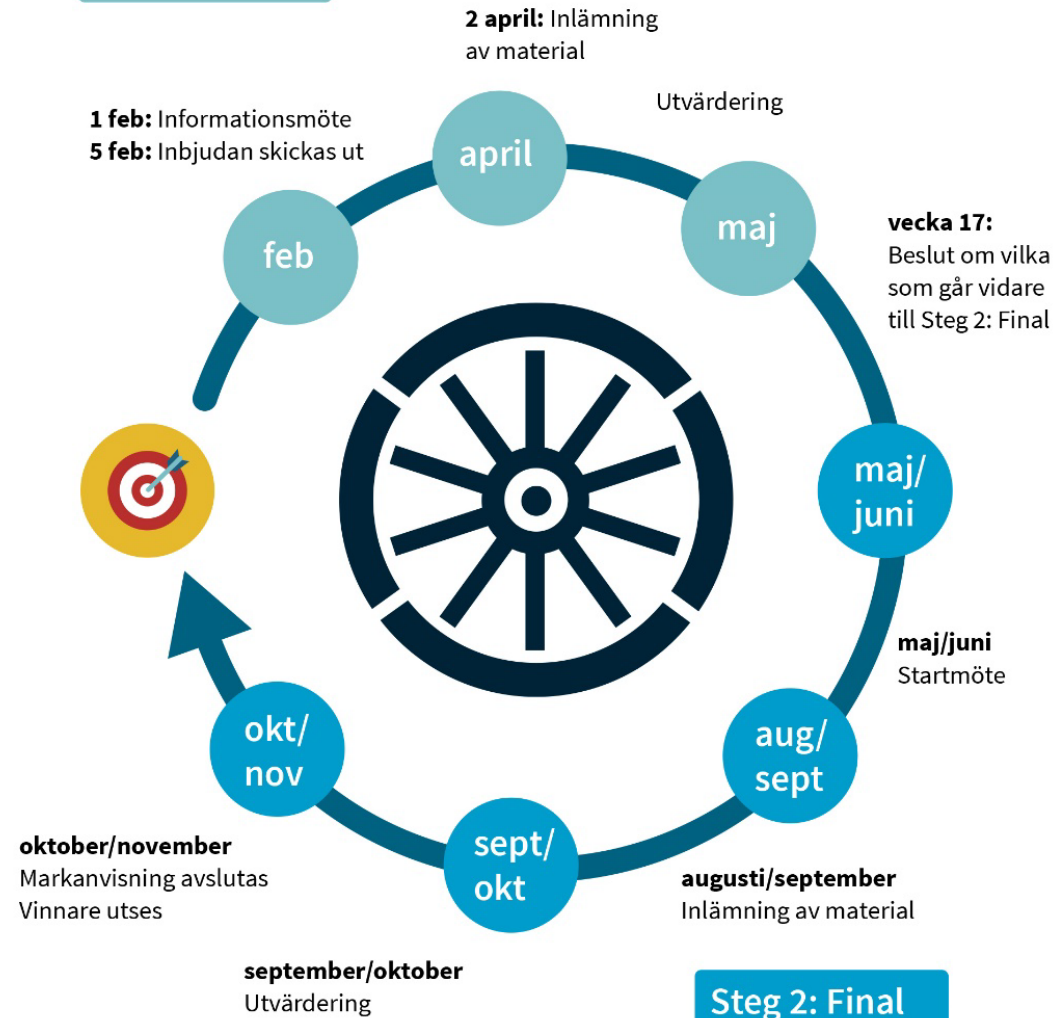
**2 april:** Inlämning av material

Utvärdering

**1 feb:** Informationsmöte
**5 feb:** Inbjudan skickas ut

april

maj

feb

**vecka 17:**
Beslut om vilka som går vidare till Steg 2: Final

maj/juni

**maj/juni**
Startmöte

okt/nov

aug/sept

sept/okt

**oktober/november**
Markanvisning avslutas
Vinnare utses

**augusti/september**
Inlämning av material

**september/oktober**
Utvärdering

Steg 2: Final